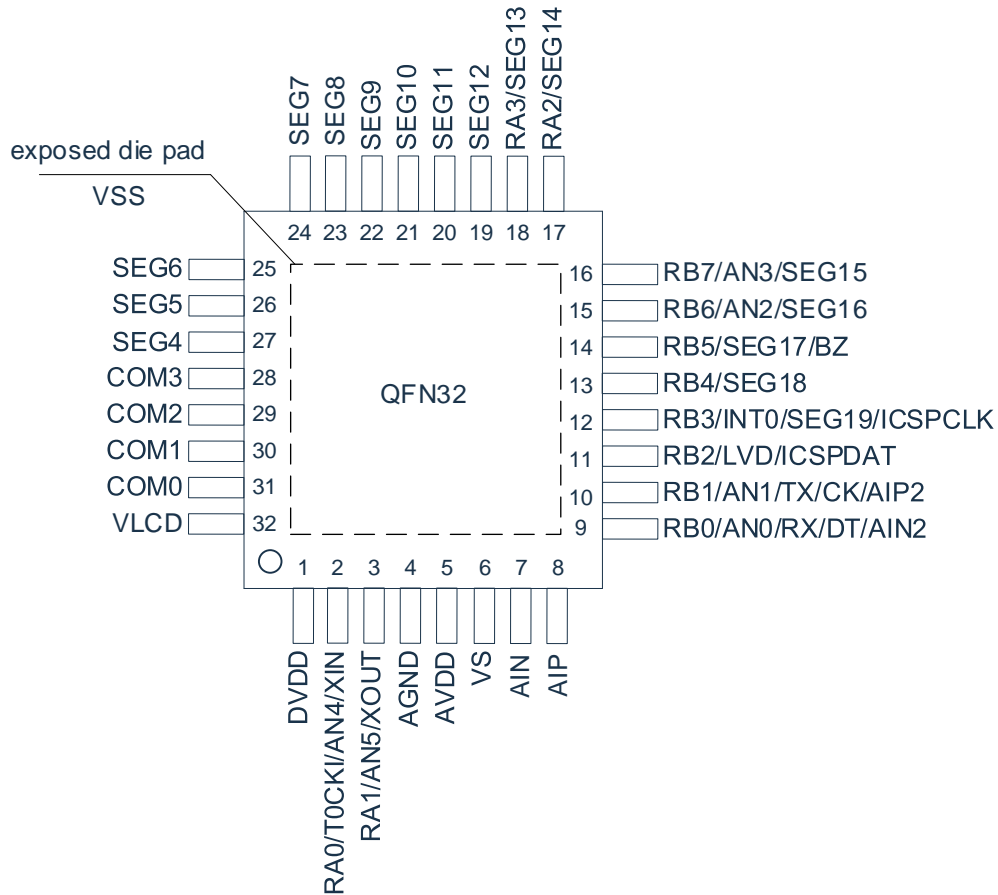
SEG7
SEG8
SEG9
SEG10
SEG11
SEG12
RA3/SEG13
RA2/SEG14

exposed die pad
VSS

24 23 22 21 20 19 18 17

SEG6 25
SEG5 26
SEG4 27
COM3 28
COM2 29
COM1 30
COM0 31
VLCD 32

QFN32

16 RB7/AN3/SEG15
15 RB6/AN2/SEG16
14 RB5/SEG17/BZ
13 RB4/SEG18
12 RB3/INT0/SEG19/ICSPCLK
11 RB2/LVD/ICSPDAT
10 RB1/AN1/TX/CK/AIP2
9 RB0/AN0/RX/DT/AIN2

1 2 3 4 5 6 7 8

DVDD
RA0/T0CKI/AN4/XIN
RA1/AN5/XOUT
AGND
AVDD
VS
AIN
AIP